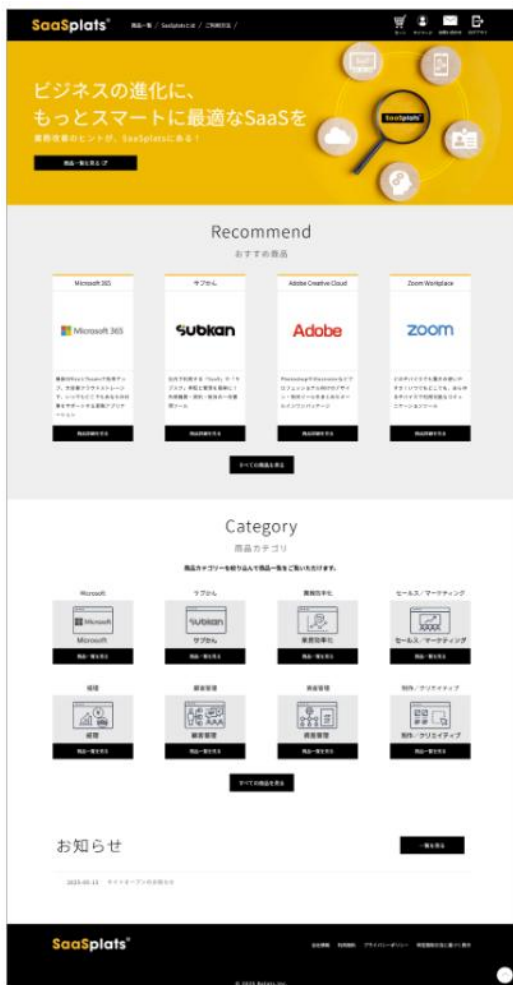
SaaSplats®

商品一覧 / SaaSplatsとは / ご利用方法 /

カート　マイページ　お問い合わせ　ログアウト

ビジネスの進化に、
もっとスマートに最適なSaaSを

業務改善のヒントが、SaaSplatsにある！

商品一覧を見る

SaaSplats

Recommend

おすすめ商品

Microsoft 365

Microsoft 365

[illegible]

商品詳細を見る

サブかん

subkan

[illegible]

商品詳細を見る

Adobe Creative Cloud

Adobe

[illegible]

商品詳細を見る

Zoom Workplace

zoom

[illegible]

商品詳細を見る

すべての商品を見る

Category

商品カテゴリ

商品カテゴリーを絞り込んで商品一覧をご覧いただけます。

Microsoft

Microsoft

Microsoft

商品一覧を見る

サブかん

subkan

サブかん

商品一覧を見る

業務効率化

業務効率化

商品一覧を見る

セールス／マーケティング

セールス／マーケティング

商品一覧を見る

経理

経理

商品一覧を見る

顧客管理

顧客管理

商品一覧を見る

労務管理

労務管理

商品一覧を見る

制作／クリエイティブ

制作／クリエイティブ

商品一覧を見る

すべての商品を見る

お知らせ

一覧を見る

2025-05-11　サイトオープンのお知らせ

SaaSplats®

会社概要　利用規約　プライバシーポリシー　特定商取引法に基づく表示

© 2025 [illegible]